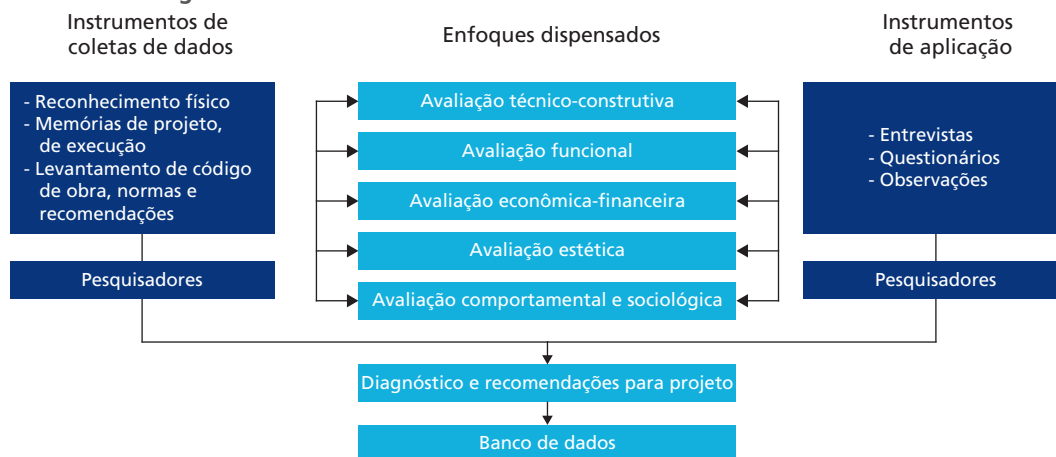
Instrumentos de coletas de dados

Enfoques dispensados

Instrumentos de aplicação

- Reconhecimento físico
- Memórias de projeto, de execução
- Levantamento de código de obra, normas e recomendações

Pesquisadores

Avaliação técnico-construtiva

Avaliação funcional

Avaliação econômica-financeira

Avaliação estética

Avaliação comportamental e sociológica

- Entrevistas
- Questionários
- Observações

Pesquisadores

Diagnóstico e recomendações para projeto

Banco de dados